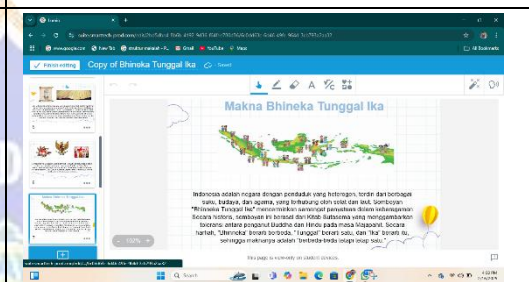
Finish editing
Copy of Bhineka Tunggal Ika

Makna Bhineka Tunggal Ika

Indonesia adalah negara dengan penduduk yang heterogen, terdiri dari berbagai suku, budaya, dan agama, yang terhubung oleh selat dan laut. Semboyan "Bhineka Tunggal Ika" menumbuhkan semangat persatuan dalam keberagaman. Secara historis, semboyan ini berasal dari Kitab Sutasoma yang menggambarkan toleransi antara penganut Buddha dan Hindu pada masa Majapahit. Secara harfiah, "Bhinneka" berarti berbeda, "Tunggal" berarti satu, dan "Ika" berarti itu, sehingga maknanya adalah "berbeda-beda tetapi tetap satu."

Search
This page is currently on student devices.
- 100% +